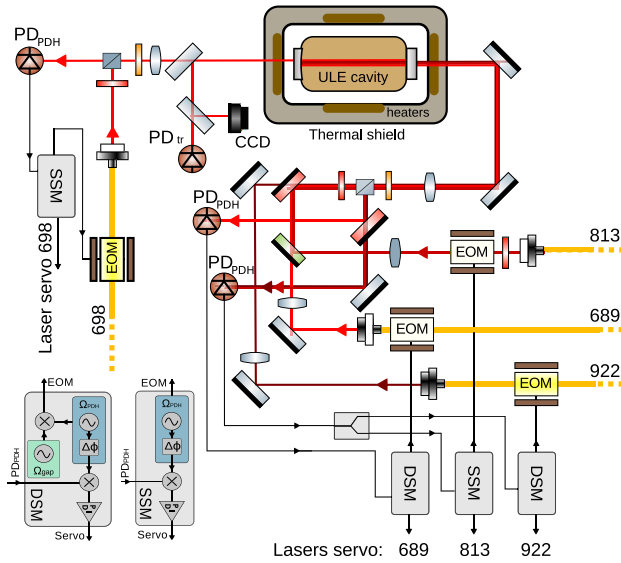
PD$_{PDH}$

ULE cavity

heaters

Thermal shield

PD$_{tr}$

CCD

SSM

Laser servo 698

EOM

698

PD$_{PDH}$

PD$_{PDH}$

EOM

813

EOM

689

EOM

922

EOM

$\Omega_{PDH}$

$\Delta\phi$

$\Omega_{gap}$

PD$_{PDH}$

DSM

Servo

EOM

$\Omega_{PDH}$

$\Delta\phi$

PD$_{PDH}$

SSM

Servo

DSM

SSM

DSM

Lasers servo: 689 813 922